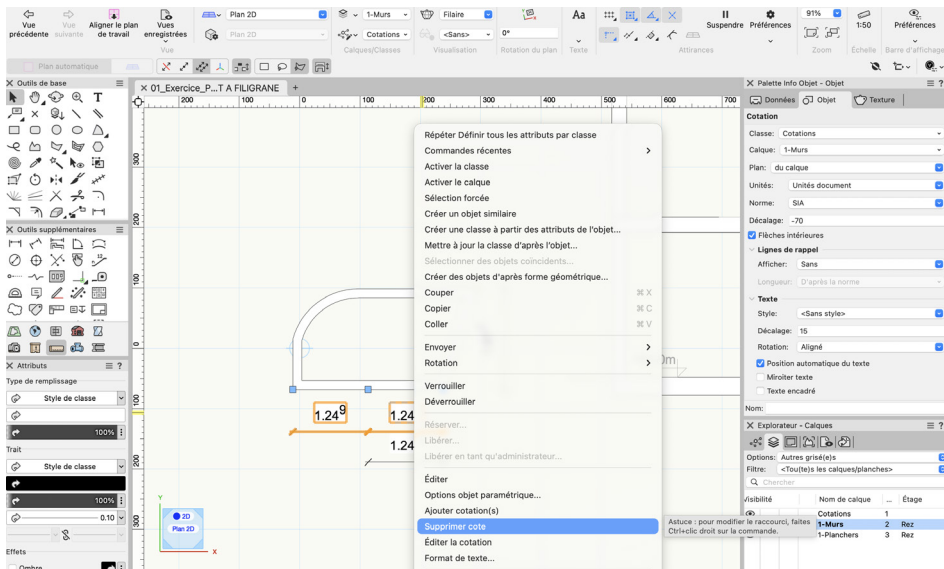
Vue précédente | Vue suivante | Aligner le plan de travail | Vues enregistrées | Plan 2D | Plan 2D | 1-Murs | Cotations | Filaire | <Sans> | 0° | Aa | Suspendre | Préférences | 91% | 1:50 | Préférences
Vue | Calques/Classes | Visualisation | Rotation du plan | Texte | Attirances | Zoom | Échelle | Barre d'affichage
Plan automatique

Outils de base
Outils supplémentaires
Attributs
Type de remplissage
Style de classe
100%
Trait
Style de classe
100%
0.10
Effets
Ombre

01_Exercice_P...T A FILIGRANE
200 | 100 | 0 | 100 | 200 | 300 | 400 | 500 | 600 | 700
300 | 200 | 100 | 0 | 100 | 200 | 300
1.24⁹ | 1.24 | 1.24
2D
Plan 2D
Y
X

Répéter Définir tous les attributs par classe
Commandes récentes
Activer la classe
Activer le calque
Sélection forcée
Créer un objet similaire
Créer une classe à partir des attributs de l'objet...
Mettre à jour la classe d'après l'objet...
Sélectionner des objets coincidents...
Créer des objets d'après forme géométrique...
Couper ⌘X
Copier ⌘C
Coller ⌘V
Envoyer
Rotation
Verrouiller
Déverrouiller
Réserver...
Libérer...
Libérer en tant qu'administrateur...
Éditer
Options objet paramétrique...
Ajouter cotation(s)
Supprimer cote
Éditer la cotation
Format de texte...

Astuce : pour modifier le raccourci, faites Ctrl+clic droit sur la commande.

Palette Info Objet - Objet
Données | Objet | Texture
Cotation
Classe: Cotations
Calque: 1-Murs
Plan: du calque
Unités: Unités document
Norme: SIA
Décalage: -70
Flèches intérieures
Lignes de rappel
Afficher: Sans
Longueur: D'après la norme
Texte
Style: <Sans style>
Décalage: 15
Rotation: Aligné
Position automatique du texte
Miroiter texte
Texte encadré
Nom:

Explorateur - Calques
Options: Autres grisé(e)s
Filtre: <Tou(te)s les calques/planches>
Chercher
Visibilité | Nom de calque | ... | Étage
Cotations | 1
1-Murs | 2 | Rez
1-Planchers | 3 | Rez